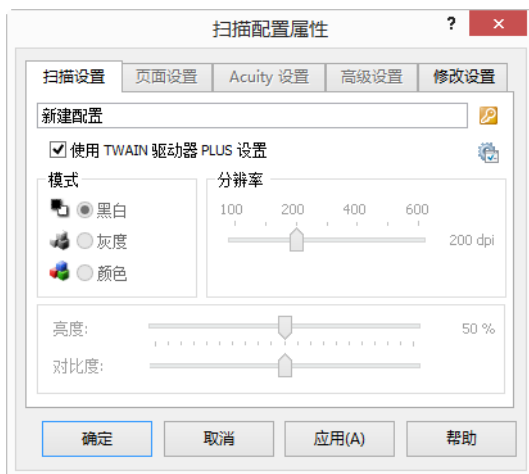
扫描配置属性

?

扫描设置 | 页面设置 | Acuity 设置 | 高级设置 | 修改设置

新建配置

使用 TWAIN 驱动器 PLUS 设置

模式

黑白

灰度

颜色

分辨率

100 200 400 600

200 dpi

亮度:

50 %

对比度:

确定

取消

应用(A)

帮助